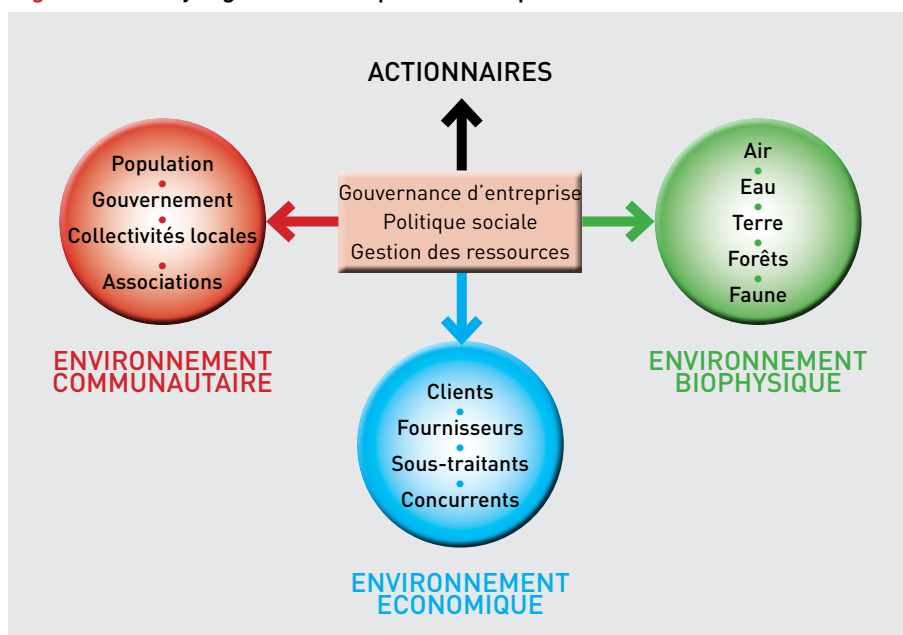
ACTIONNAIRES

Gouvernance d'entreprise
Politique sociale
Gestion des ressources

Population
Gouvernement
Collectivités locales
Associations

ENVIRONNEMENT COMMUNAUTAIRE

Air
Eau
Terre
Forêts
Faune

ENVIRONNEMENT BIOPHYSIQUE

Clients
Fournisseurs
Sous-traitants
Concurrents

ENVIRONNEMENT ECONOMIQUE